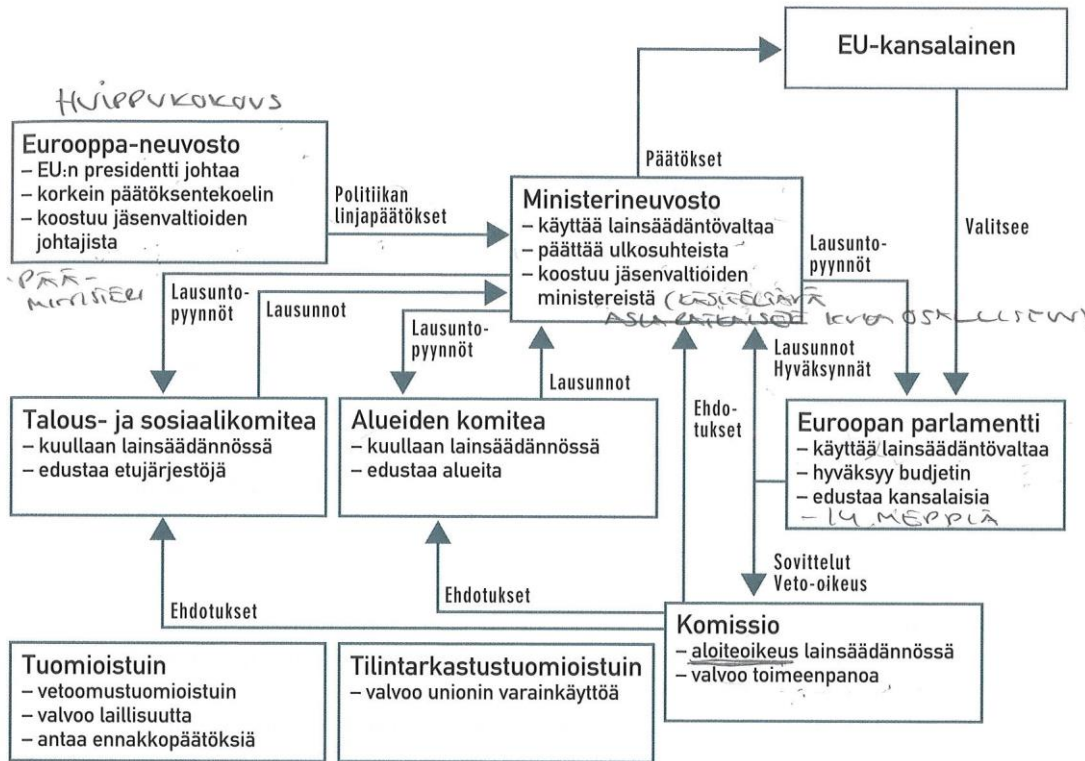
HUIPPUKOKOUS

Eurooppa-neuvosto
– EU:n presidentti johtaa
– korkein päätöksentekoelin
– koostuu jäsenvaltioiden johtajista

PÄÄMINISTERI

Politiikan linjapäätökset

Päätökset

EU-kansalainen

Ministerineuvosto
– käyttää lainsäädäntövaltaa
– päättää ulkosuhteista
– koostuu jäsenvaltioiden ministereistä (KÄSITELTÄVÄ ASIA RATKAISEE KUKA OSALLISTUU)

Valitsee

Lausuntopyynnöt

Lausuntopyynnöt

Lausunnot

Lausuntopyynnöt

Lausunnot

Lausunnot Hyväksynnät

Ehdotukset

Talous- ja sosiaalikomitea
– kuullaan lainsäädännössä
– edustaa etujärjestöjä

Alueiden komitea
– kuullaan lainsäädännössä
– edustaa alueita

Euroopan parlamentti
– käyttää lainsäädäntövaltaa
– hyväksyy budjetin
– edustaa kansalaisia
– 14 MEPPIÄ

Sovittelut Veto-oikeus

Ehdotukset

Ehdotukset

Komissio
– aloiteoikeus lainsäädännössä
– valvoo toimeenpanoa

Tuomioistuin
– vetoomustuomioistuin
– valvoo laillisuutta
– antaa ennakkopäätöksiä

Tilintarkastustuomioistuin
– valvoo unionin varainkäyttöä